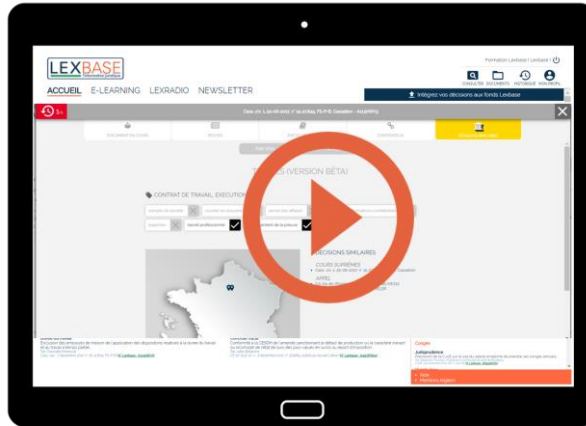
LEXBASE

Formation Lexbase | Lexbase

ACCUEIL E-LEARNING LEXRADIO NEWSLETTER

CONSULTER DOCUMENTS HISTORIQUE MON PROFIL

Intégrez vos décisions aux fonds Lexbase

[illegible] (VERSION BÊTA)

CONTRAT DE TRAVAIL, EXECUTION

DÉCISIONS SIMILAIRES

COURS SUPRÊMES

APPEL

Congés

Jurisprudence